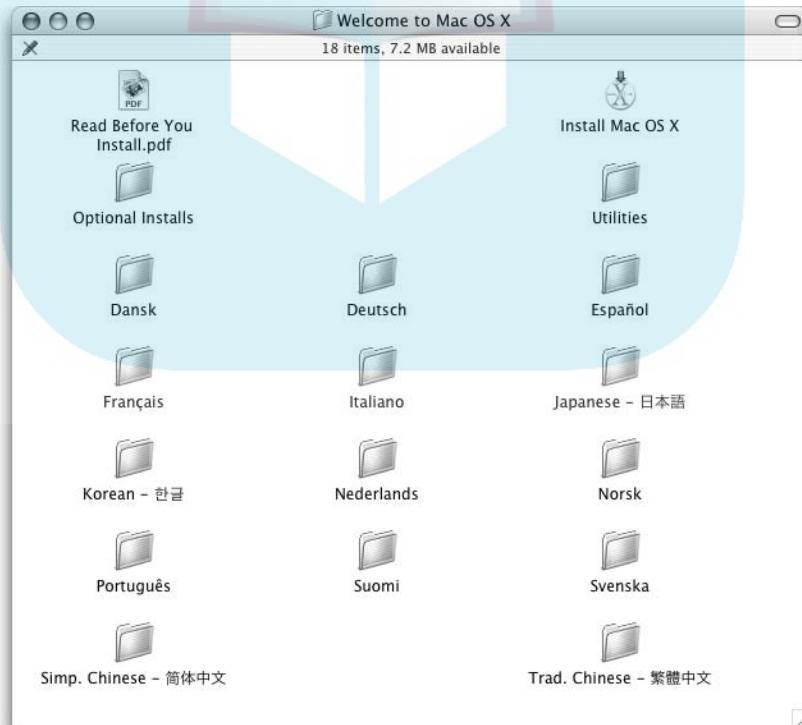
Welcome to Mac OS X

18 items, 7.2 MB available

PDF

Read Before You Install.pdf

Install Mac OS X

Optional Installs

Utilities

Dansk

Deutsch

Español

Français

Italiano

Japanese - 日本語

Korean - 한글

Nederlands

Norsk

Português

Suomi

Svenska

Simp. Chinese - 简体中文

Trad. Chinese - 繁體中文